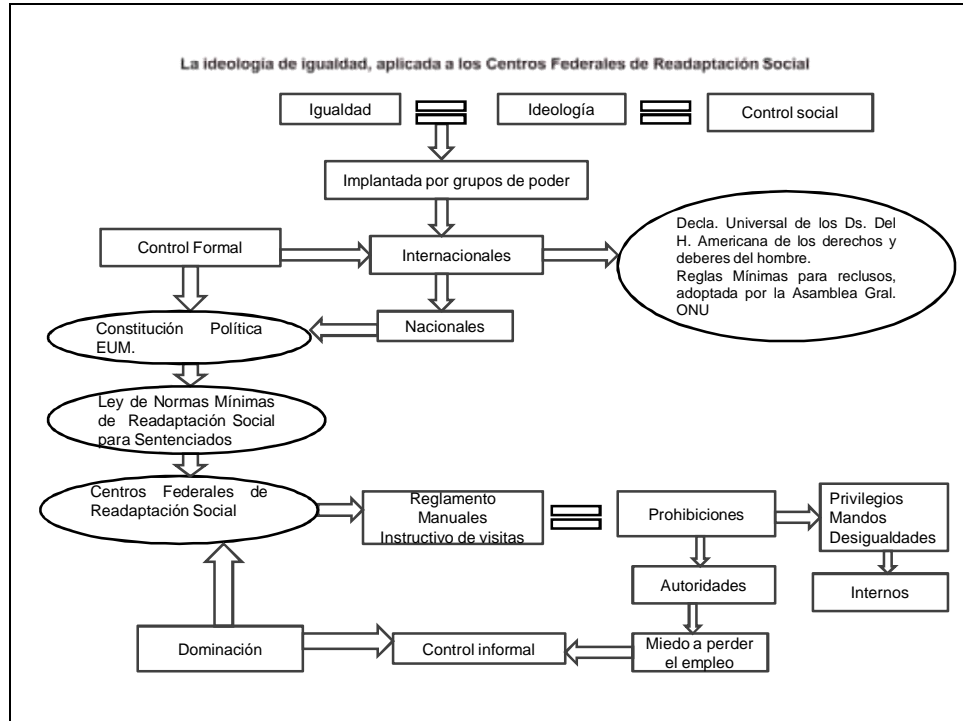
La ideología de igualdad, aplicada a los Centros Federales de Readaptación Social

Igualdad

Ideología

Control social

Implantada por grupos de poder

Control Formal

Internacionales

Decla. Universal de los Ds. Del H. Americana de los derechos y deberes del hombre.
Reglas Mínimas para reclusos, adoptada por la Asamblea Gral. ONU

Constitución Política EUM.

Nacionales

Ley de Normas Mínimas de Readaptación Social para Sentenciados

Centros Federales de Readaptación Social

Reglamento
Manuales
Instructivo de visitas

Prohibiciones

Privilegios
Mandos
Desigualdades

Autoridades

Internos

Dominación

Control informal

Miedo a perder el empleo